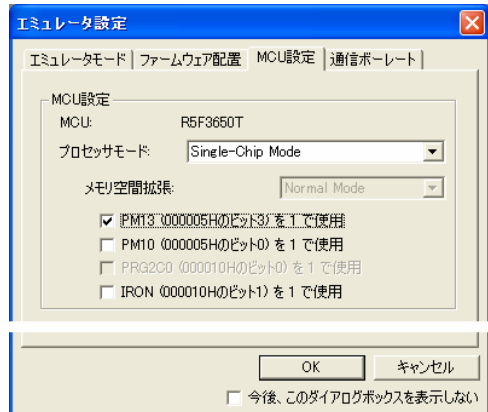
エミュレータ設定

エミュレータモード | ファームウェア配置 | MCU設定 | 通信ボーレート

MCU設定

MCU: R5F3650T

プロセッサモード: Single-Chip Mode

メモリ空間拡張: Normal Mode

☑ PM13 (000005Hのビット3) を 1 で使用

☐ PM10 (000005Hのビット0) を 1 で使用

☐ PRG2C0 (000010Hのビット0) を 1 で使用

☐ IRON (000010Hのビット1) を 1 で使用

OK

キャンセル

☐ 今後、このダイアログボックスを表示しない